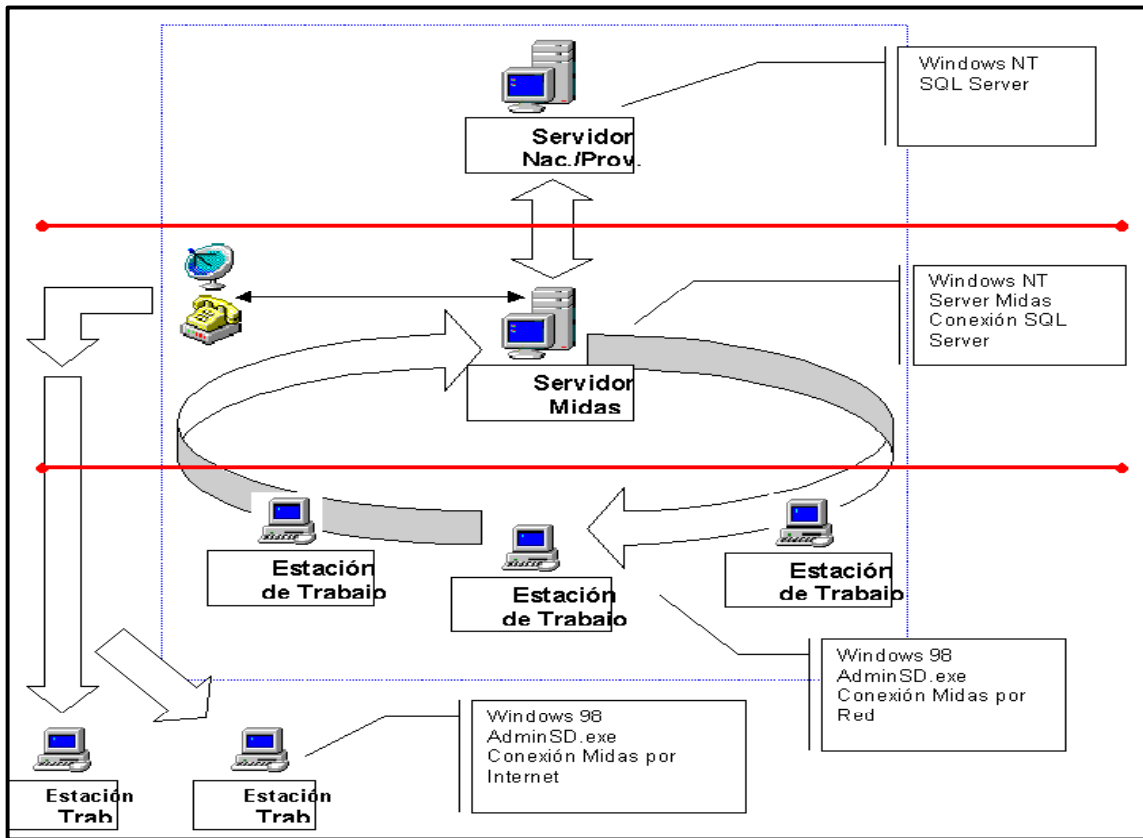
Servidor
Nac./Prov.

Windows NT
SQL Server

Windows NT
Server Midas
Conexión SQL
Server

Servidor
Midas

Estación
de Trabajo

Estación
de Trabajo

Estación
de Trabajo

Windows 98
AdminSD.exe
Conexión Midas por
Red

Windows 98
AdminSD.exe
Conexión Midas por
Internet

Estación
Trab

Estación
Trab